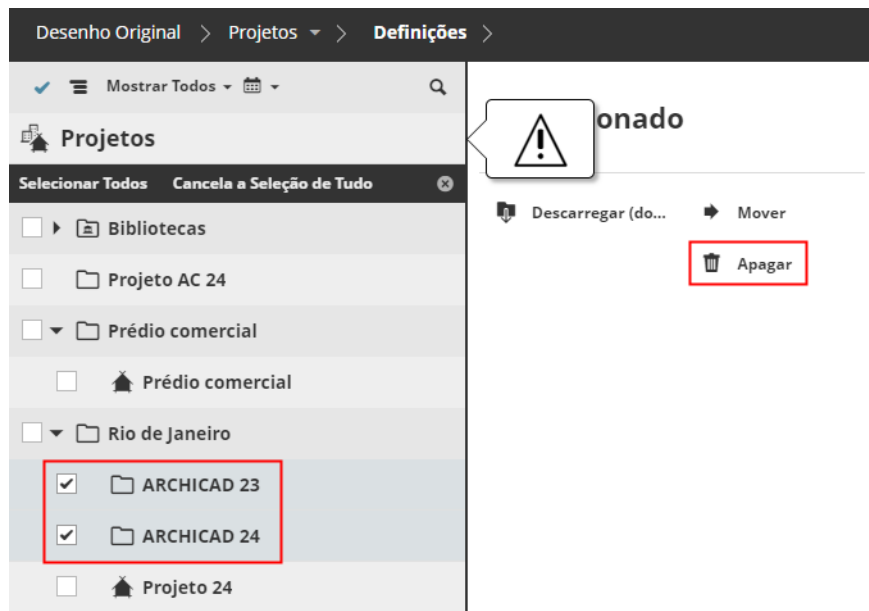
Desenho Original > Projetos > Definições >

Mostrar Todos

Projetos

Selecionar Todos Cancela a Seleção de Tudo

Bibliotecas

Projeto AC 24

Prédio comercial

Prédio comercial

Rio de Janeiro

ARCHICAD 23

ARCHICAD 24

Projeto 24

onado

Descarregar (do...

Mover

Apagar